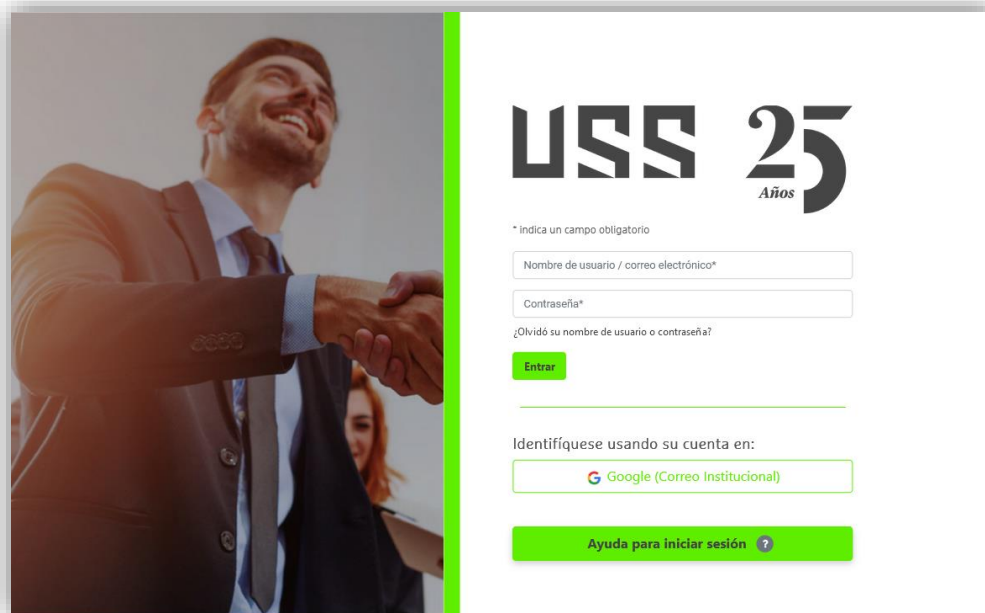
USS 25 Años

* indica un campo obligatorio

Nombre de usuario / correo electrónico*

Contraseña*

¿Olvidó su nombre de usuario o contraseña?

Entrar

Identifíquese usando su cuenta en:

G Google (Correo Institucional)

Ayuda para iniciar sesión ?